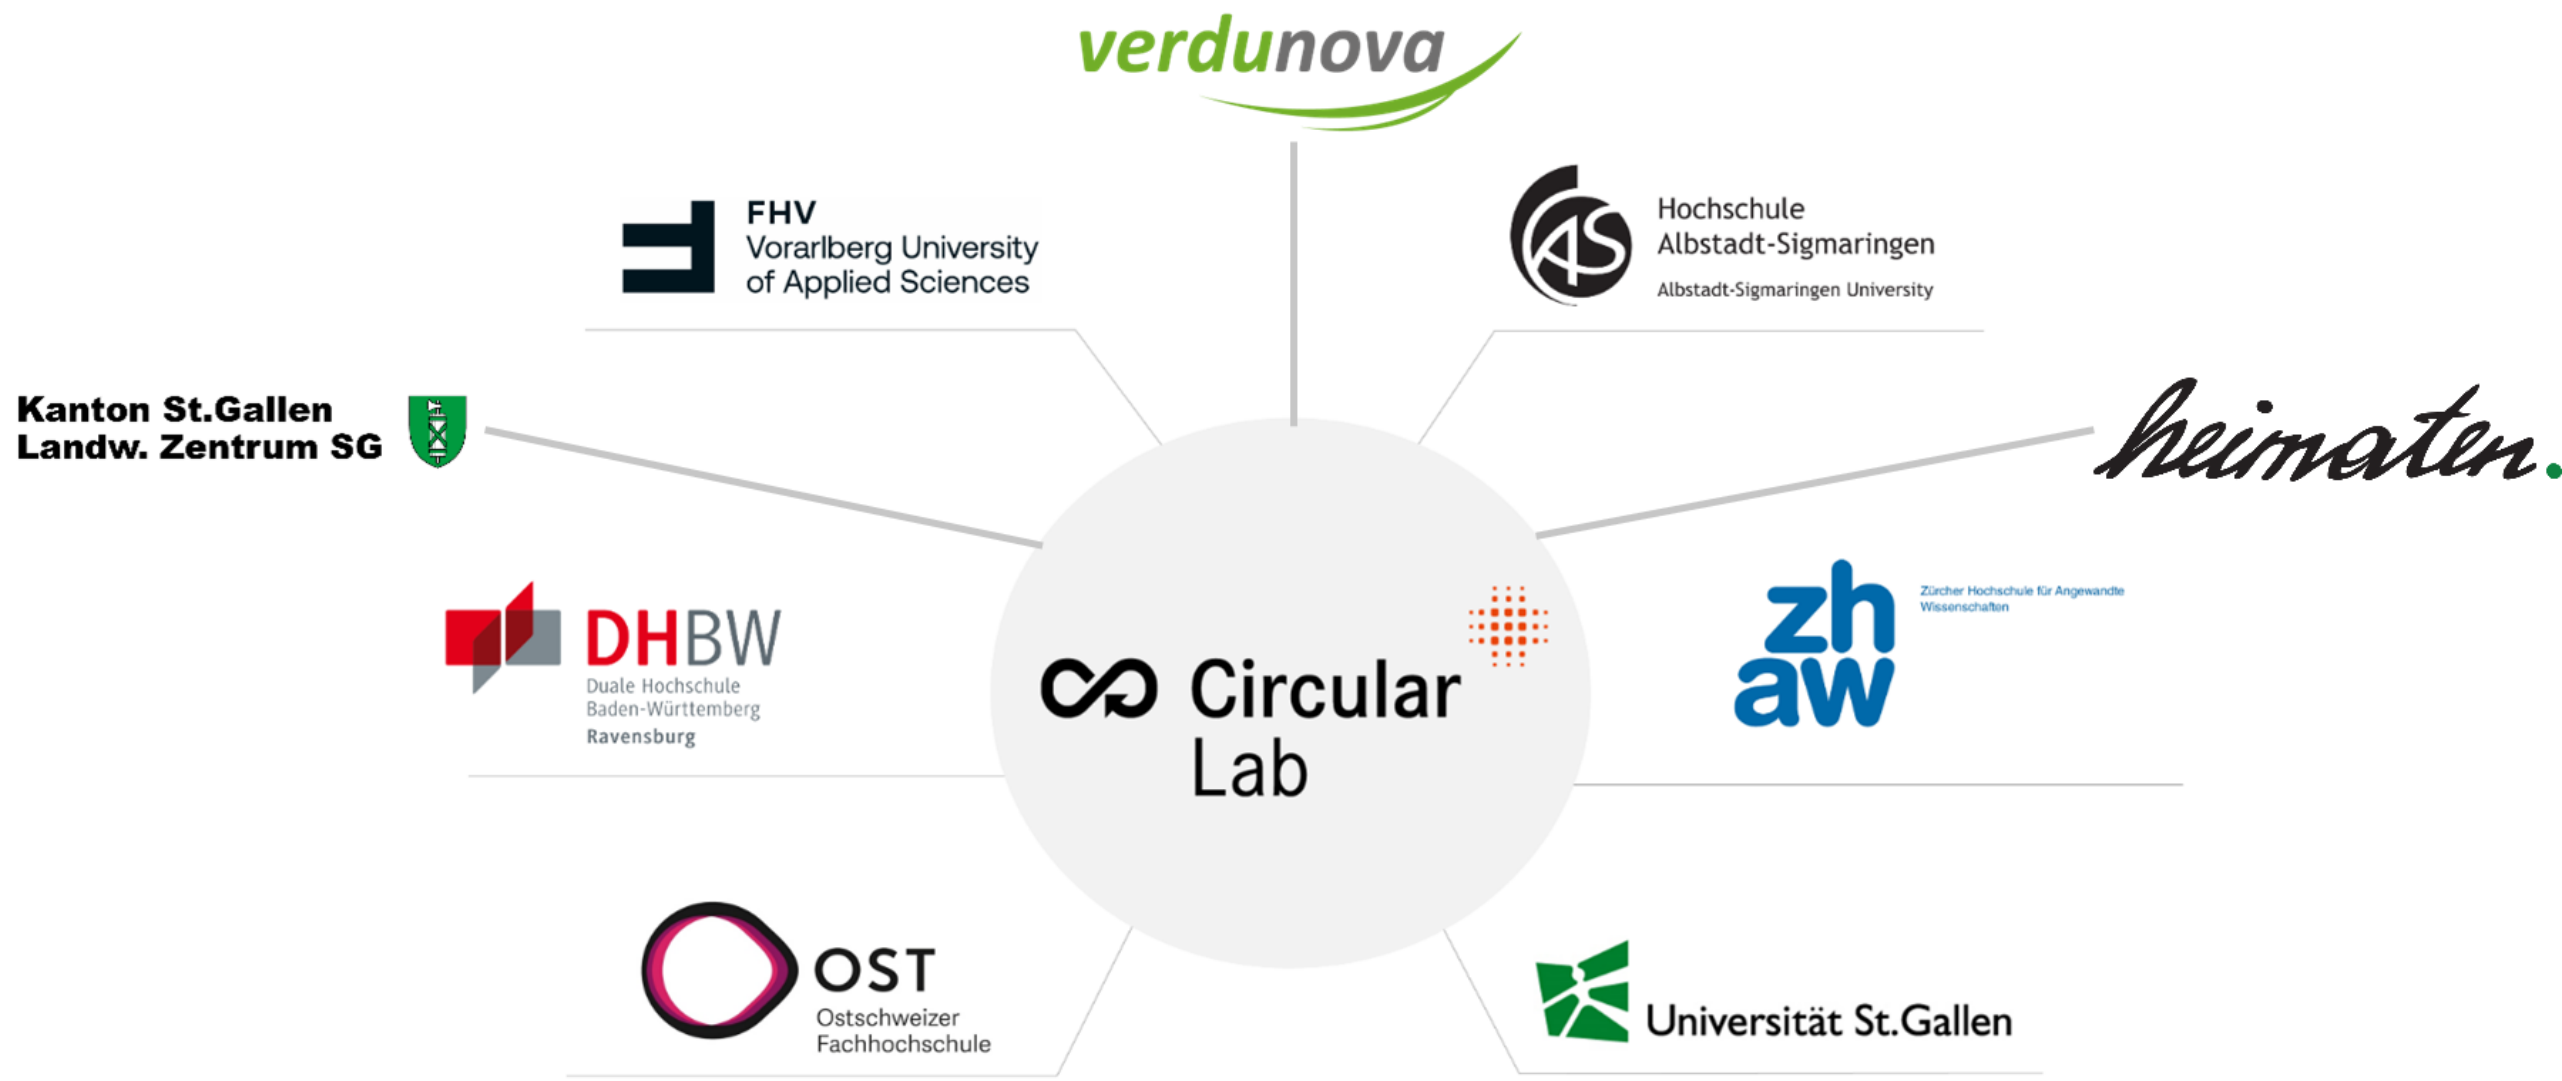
verdunova

FHV
Vorarlberg University of Applied Sciences

Hochschule
Albstadt-Sigmaringen
Albstadt-Sigmaringen University

Kanton St.Gallen
Landw. Zentrum SG

heimaten.

DHBW
Duale Hochschule
Baden-Württemberg
Ravensburg

Circular
Lab

zh
aw
Zürcher Hochschule für Angewandte Wissenschaften

OST
Ostschweizer
Fachhochschule

Universität St.Gallen